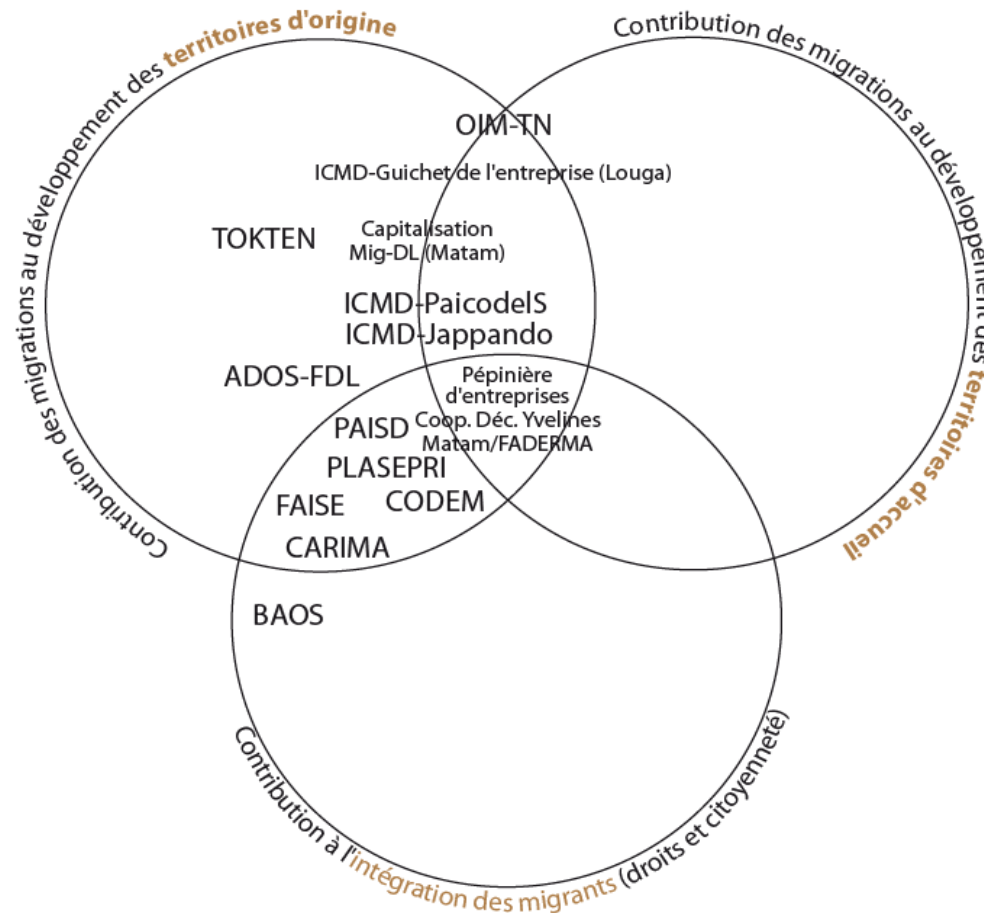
Contribution des migrations au développement des territoires d'origine

Contribution des migrations au développement des territoires d'accueil

OIM-TN

ICMD-Guichet de l'entreprise (Louga)

TOKTEN

Capitalisation Mig-DL (Matam)

ICMD-PaicodelS
ICMD-Jappando

ADOS-FDL

Pépinière d'entreprises
Coop. Déc. Yvelines Matam/FADERMA

PAISD

PLASEPRI

FAISE

CODEM

CARIMA

BAOS

Contribution à l'intégration des migrants (droits et citoyenneté)